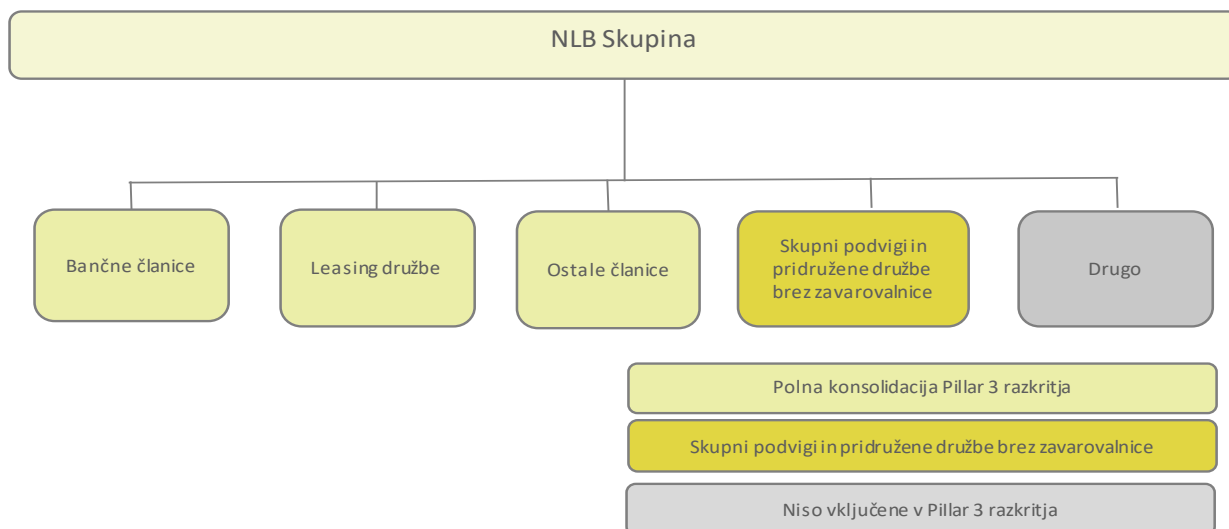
NLB Skupina

Bančne članice

Leasing družbe

Ostale članice

Skupni podvigi in pridružene družbe brez zavarovalnice

Drugo

Polna konsolidacija Pillar 3 razkritja

Skupni podvigi in pridružene družbe brez zavarovalnice

Niso vključene v Pillar 3 razkritja